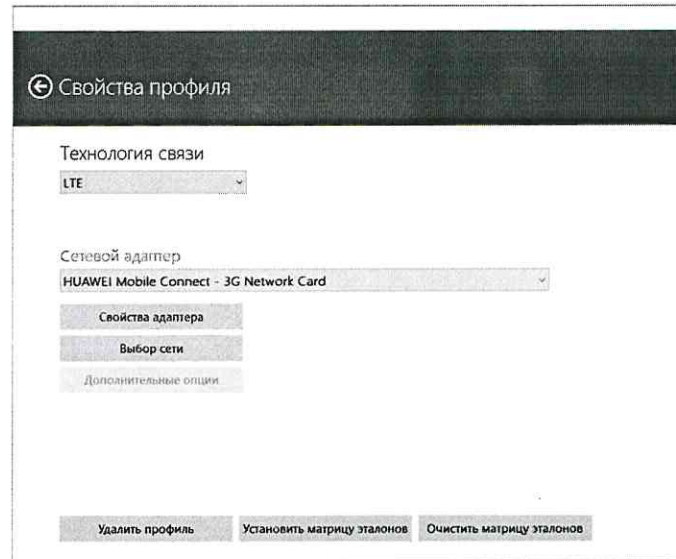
Свойства профиля

Технология связи

LTE

Сетевой адаптер

HUAWEI Mobile Connect - 3G Network Card

Свойства адаптера

Выбор сети

Дополнительные опции

Удалить профиль

Установить матрицу эталонов

Очистить матрицу эталонов